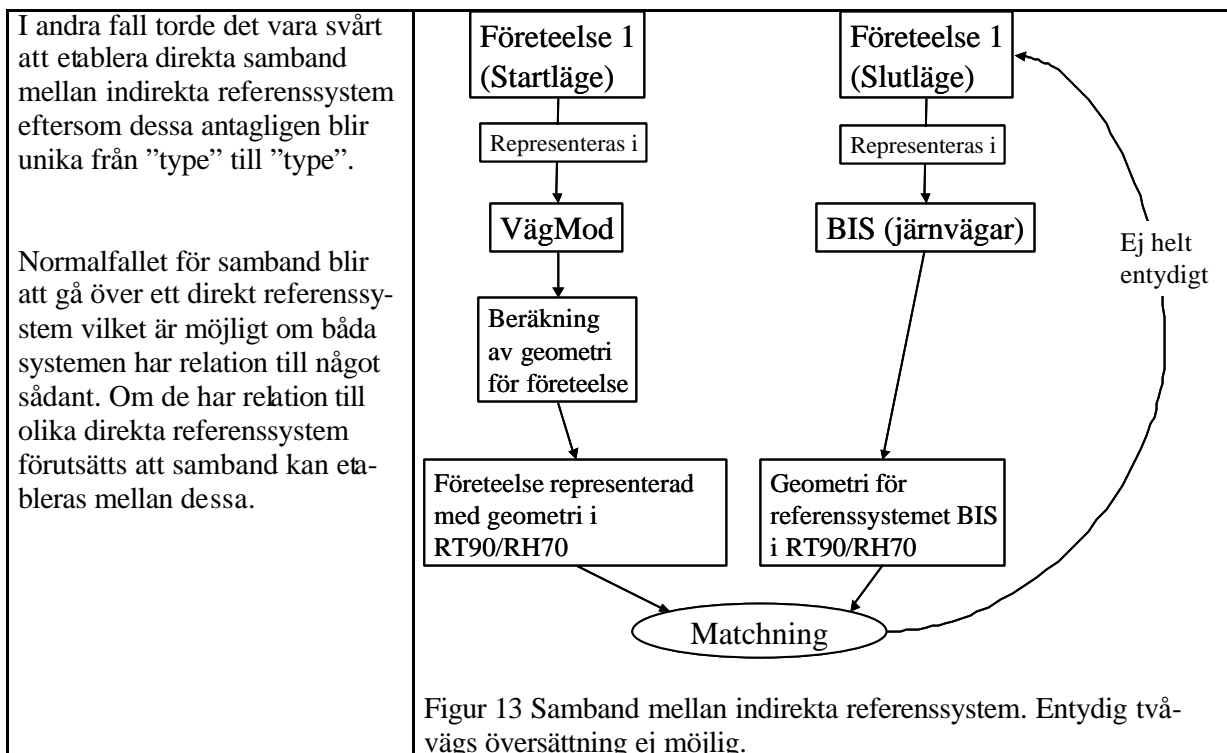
I andra fall torde det vara svårt att etablera direkta samband mellan indirekta referenssystem eftersom dessa antagligen blir unika från ”type” till ”type”.

Normalfallet för samband blir att gå över ett direkt referenssystem vilket är möjligt om båda systemen har relation till något sådant. Om de har relation till olika direkta referenssystem förutsätts att samband kan etableras mellan dessa.

Företeelse 1 (Startläge)

Representeras i

VägMod

Beräkning av geometri för företeelse

Företeelse representerad med geometri i RT90/RH70

Företeelse 1 (Slutläge)

Representeras i

BIS (järnvägar)

Geometri för referenssystemet BIS i RT90/RH70

Ej helt entydigt

Matchning

Figur 13 Samband mellan indirekta referenssystem. Entydig tvåvägs översättning ej möjlig.